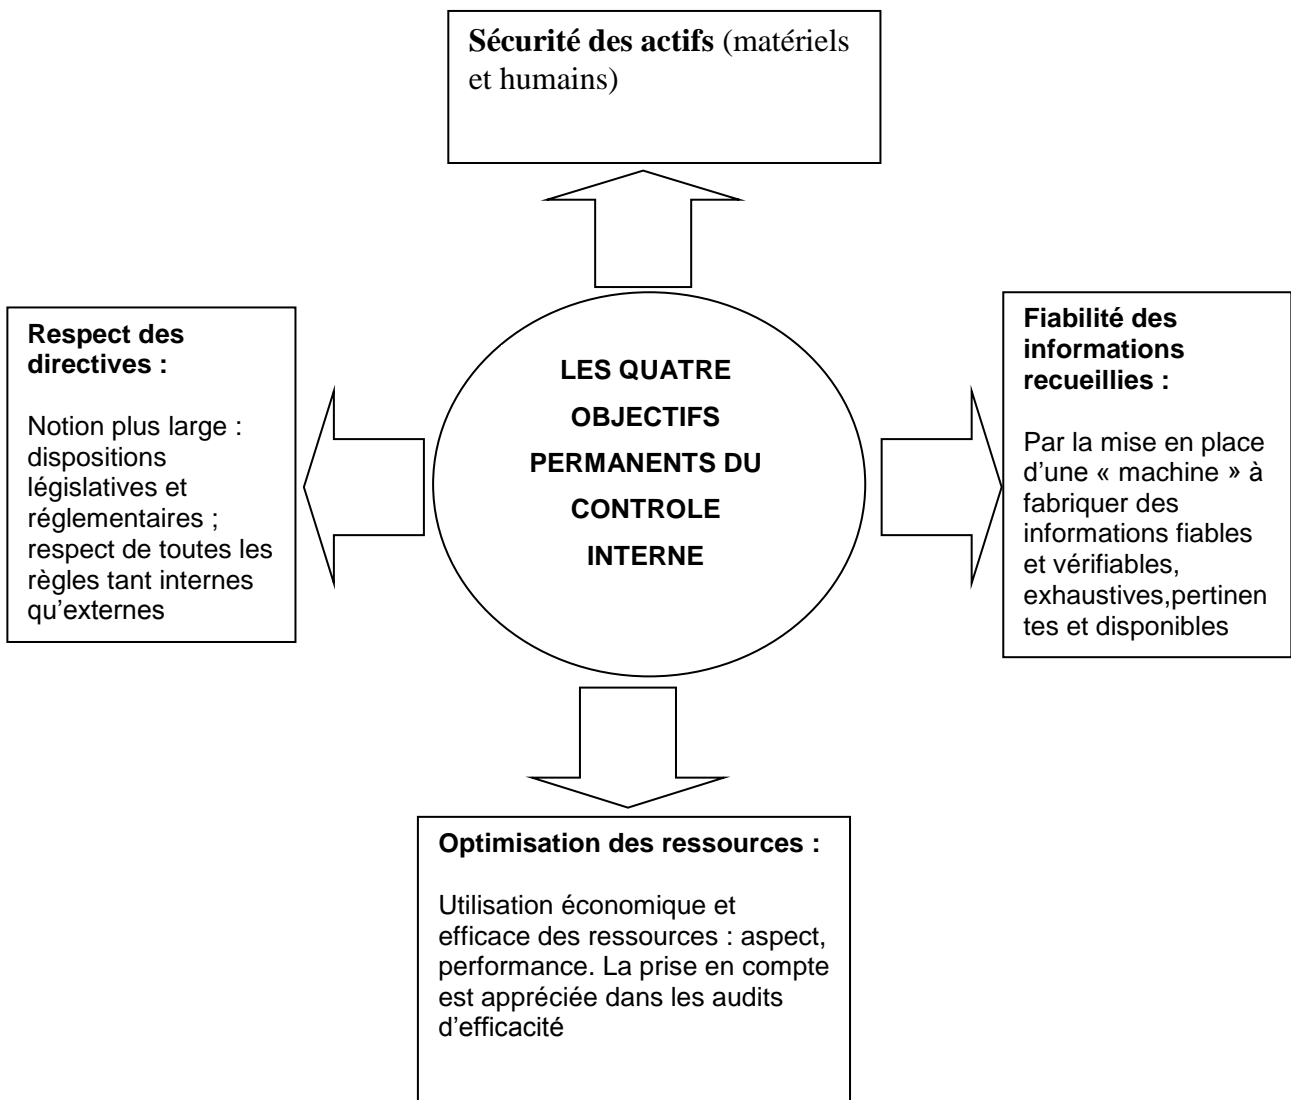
**Sécurité des actifs** (matériels et humains)

**LES QUATRE OBJECTIFS PERMANENTS DU CONTROLE INTERNE**

**Respect des directives :**

Notion plus large : dispositions législatives et réglementaires ; respect de toutes les règles tant internes qu'externes

**Fiabilité des informations recueillies :**

Par la mise en place d'une « machine » à fabriquer des informations fiables et vérifiables, exhaustives,pertinentes et disponibles

**Optimisation des ressources :**

Utilisation économique et efficace des ressources : aspect, performance. La prise en compte est appréciée dans les audits d'efficacité